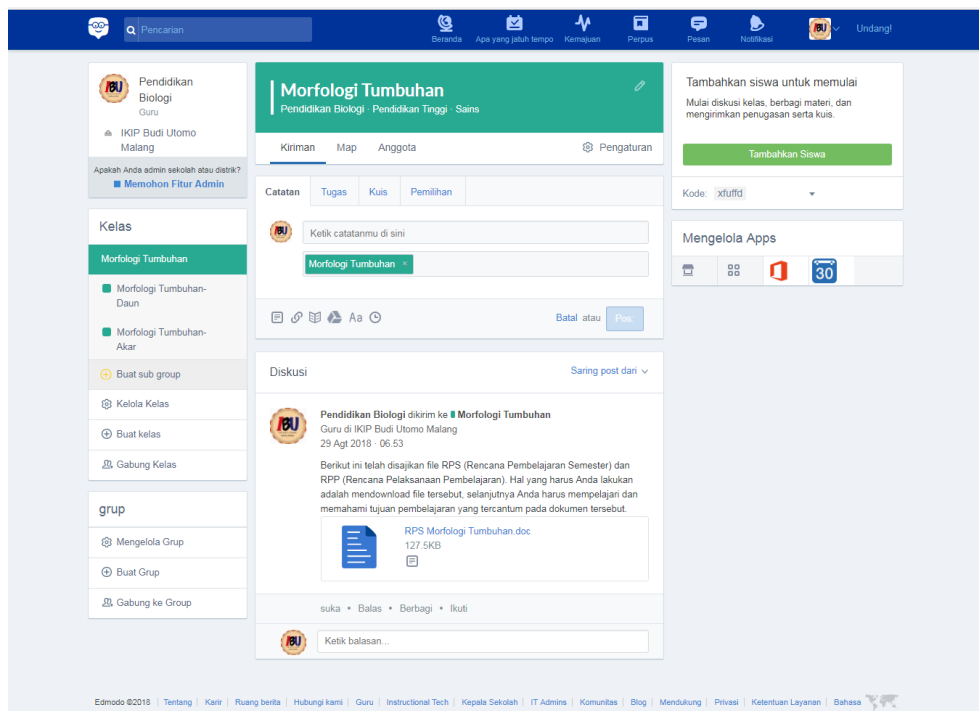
Pencarian

Beranda Apa yang jatuh tempo Kemajuan Perpus Pesan Notifikasi Undang!

Pendidikan Biologi
Guru

IKIP Budi Utomo Malang

Apakah Anda admin sekolah atau distrik?
Memohon Fitur Admin

Kelas

Morfologi Tumbuhan

Morfologi Tumbuhan-Daun

Morfologi Tumbuhan-Akar

Buat sub group

Kelola Kelas

Buat kelas

Gabung Kelas

grup

Mengelola Grup

Buat Grup

Gabung ke Group

Morfologi Tumbuhan
Pendidikan Biologi · Pendidikan Tinggi · Sains

Kiriman Map Anggota Pengaturan

Catatan Tugas Kuis Pemilihan

Ketik catatanmu di sini

Morfologi Tumbuhan ×

Aa

Batal atau Post

Diskusi Saring post dari

Pendidikan Biologi dikirim ke Morfologi Tumbuhan
Guru di IKIP Budi Utomo Malang
29 Agt 2018 · 06.53

Berikut ini telah disajikan file RPS (Rencana Pembelajaran Semester) dan RPP (Rencana Pelaksanaan Pembelajaran). Hal yang harus Anda lakukan adalah mendownload file tersebut, selanjutnya Anda harus mempelajari dan memahami tujuan pembelajaran yang tercantum pada dokumen tersebut.

RPS Morfologi Tumbuhan.doc
127.5KB

suka • Balas • Berbagi • Ikuti

Ketik balasan...

Tambahkan siswa untuk memulai

Mulai diskusi kelas, berbagi materi, dan mengirimkan penugasan serta kuis.

Tambahkan Siswa

Kode: xfuffd

Mengelola Apps

30

Edmodo ©2018 | Tentang | Karir | Ruang berita | Hubungi kami | Guru | Instructional Tech | Kepala Sekolah | IT Admins | Komunitas | Blog | Mendukung | Privasi | Ketentuan Layanan | Bahasa